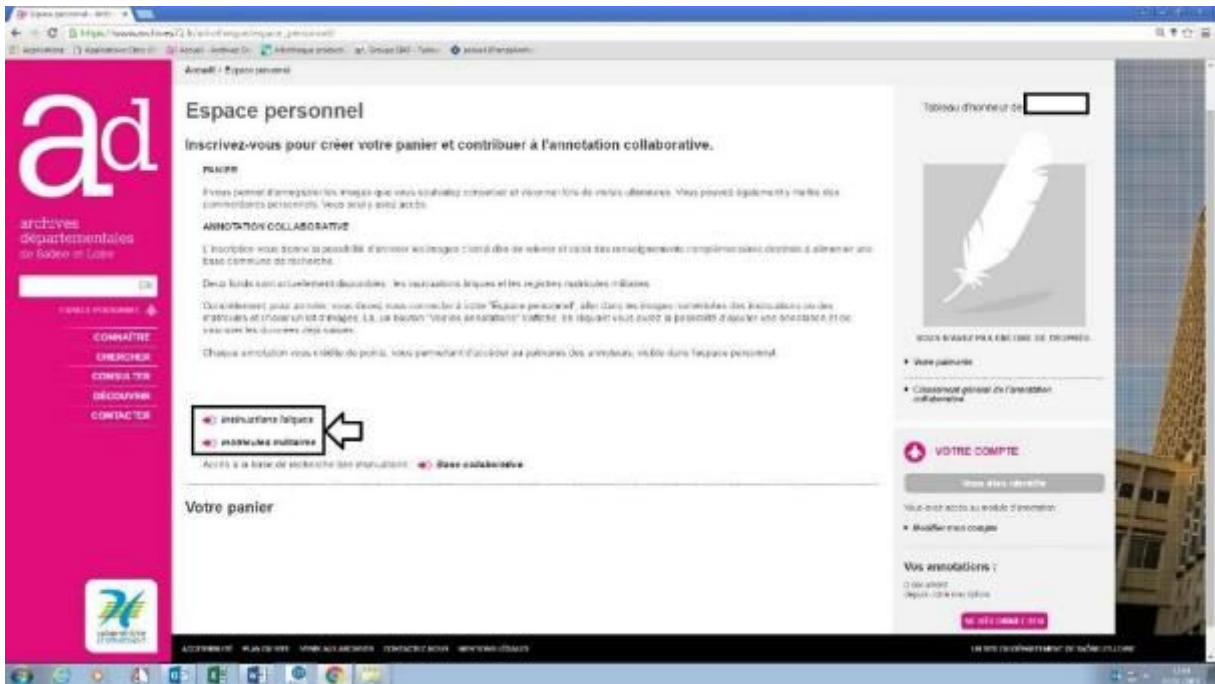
Espace personnel

Accueil / Espace personnel

ad

archives départementales de Saône et Loire

CONNAÎTRE
CHERCHER
CONSULTER
DÉCOUVRIR
CONTACTER

Espace personnel

Inscrivez-vous pour créer votre panier et contribuer à l'annotation collaborative.

PANIER

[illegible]

ANNOTATION COLLABORATIVE

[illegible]

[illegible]

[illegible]

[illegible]

Immatriculations laïques
Immatricules militaires

Accès à la base de recherche des annotations : Base collaborative

Votre panier

Tableau d'honneur de

VOTRE COMPTE

Vos annotations :

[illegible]